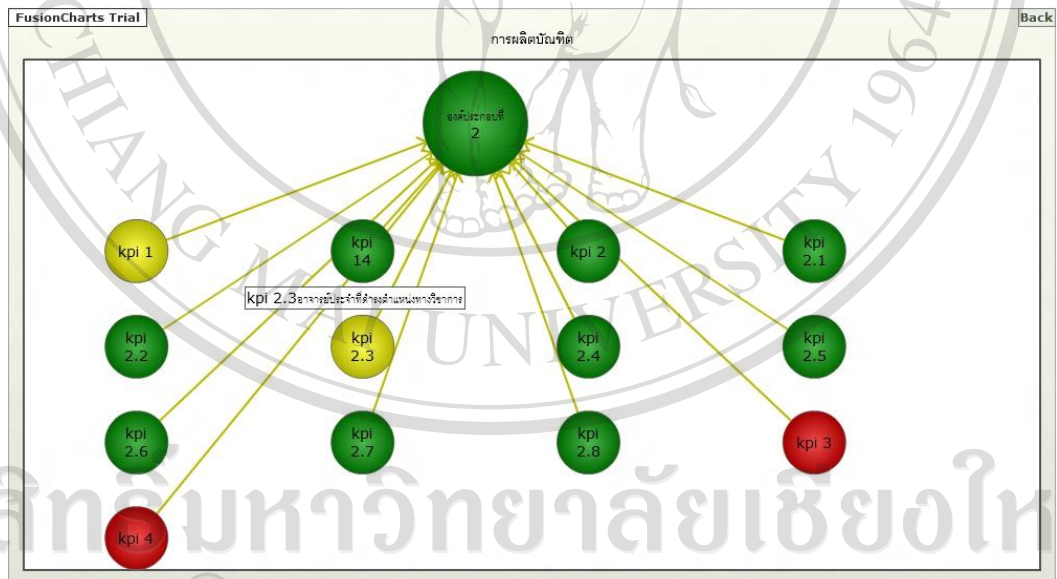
FusionCharts Trial

Back

การผลิตบัณฑิต

องค์ประกอบที่ 2

kpi 1

kpi 14

kpi 2

kpi 2.1

kpi 2.3อาจารย์ประจำที่ดำรงตำแหน่งทางวิชาการ

kpi 2.2

kpi 2.3

kpi 2.4

kpi 2.5

kpi 2.6

kpi 2.7

kpi 2.8

kpi 3

kpi 4

CHIANG MAI UNIVERSITY 1964

ลิขสิทธิ์มหาวิทยาลัยเชียงใหม่